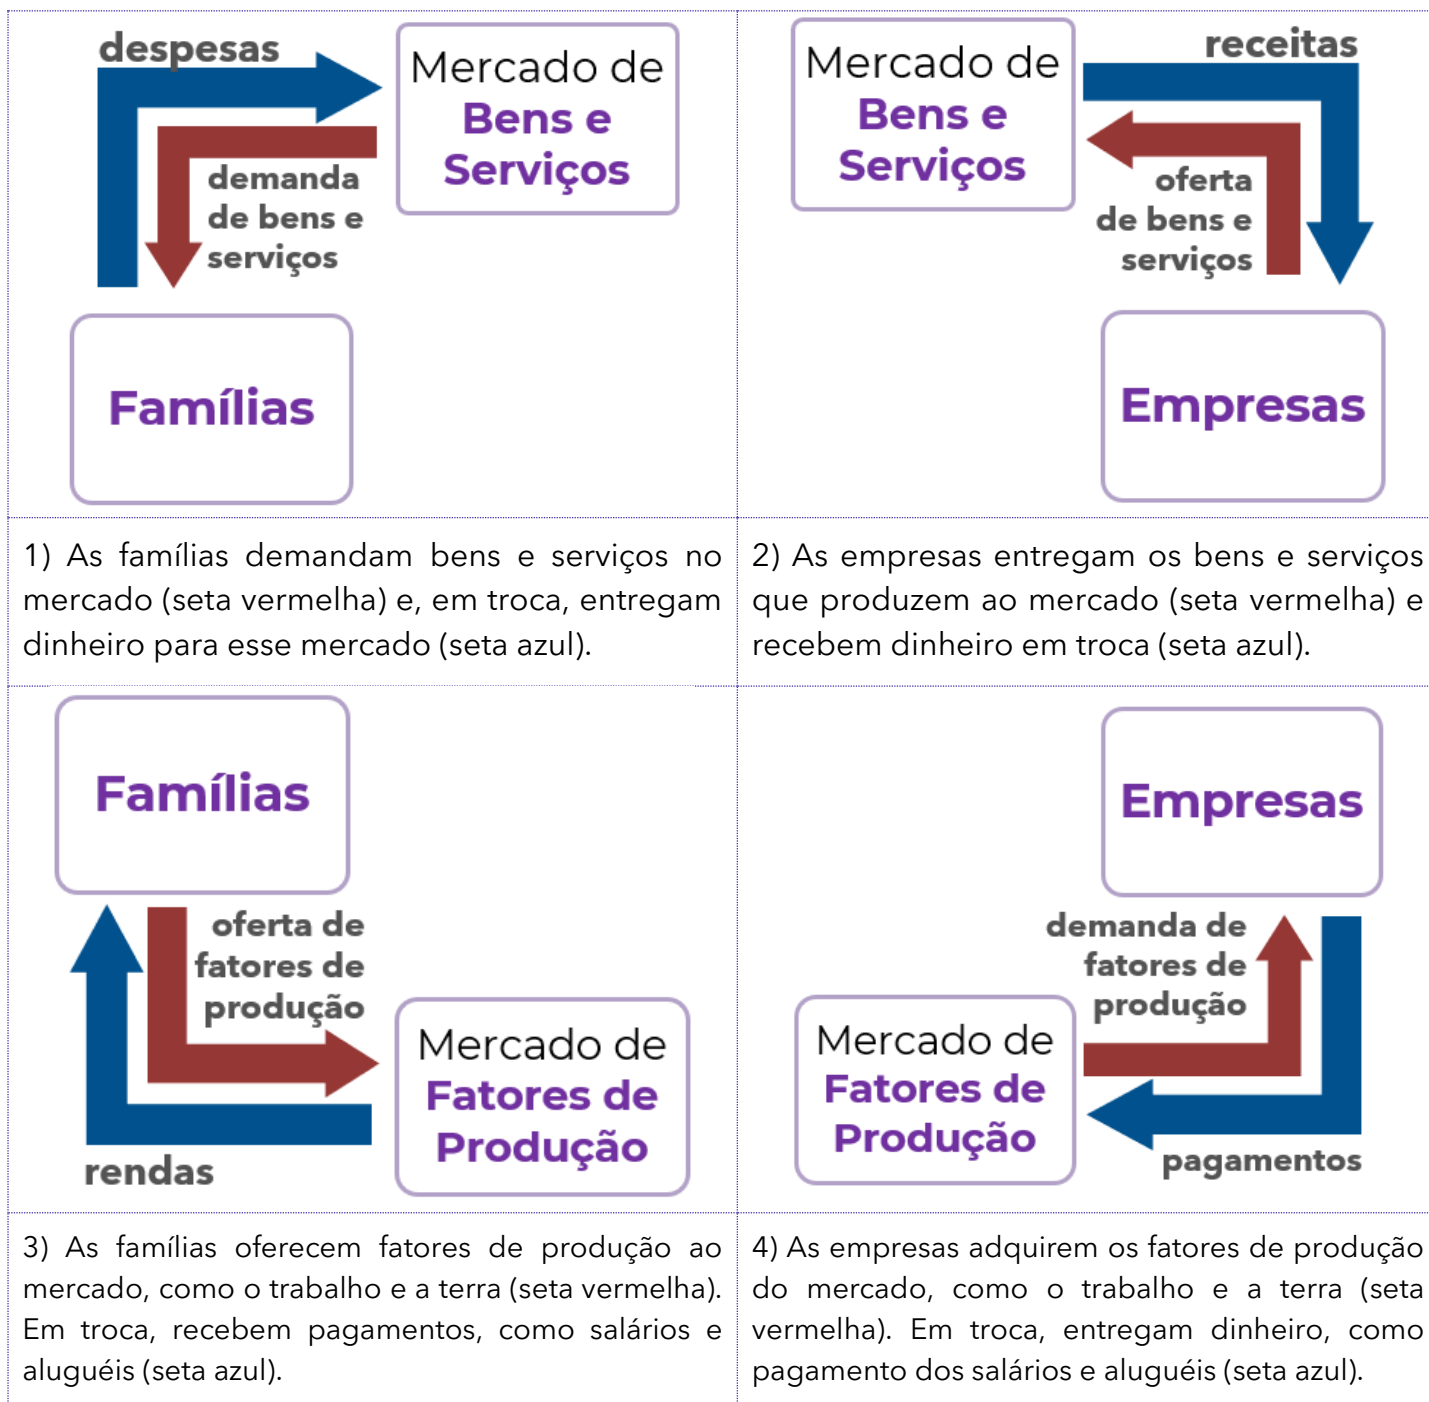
despesas

Mercado de Bens e Serviços

demanda de bens e serviços

Famílias

Mercado de Bens e Serviços

receitas

oferta de bens e serviços

Empresas

1) As famílias demandam bens e serviços no mercado (seta vermelha) e, em troca, entregam dinheiro para esse mercado (seta azul).

2) As empresas entregam os bens e serviços que produzem ao mercado (seta vermelha) e recebem dinheiro em troca (seta azul).

Famílias

oferta de fatores de produção

Mercado de Fatores de Produção

rendas

Empresas

demanda de fatores de produção

Mercado de Fatores de Produção

pagamentos

3) As famílias oferecem fatores de produção ao mercado, como o trabalho e a terra (seta vermelha). Em troca, recebem pagamentos, como salários e aluguéis (seta azul).

4) As empresas adquirem os fatores de produção do mercado, como o trabalho e a terra (seta vermelha). Em troca, entregam dinheiro, como pagamento dos salários e aluguéis (seta azul).